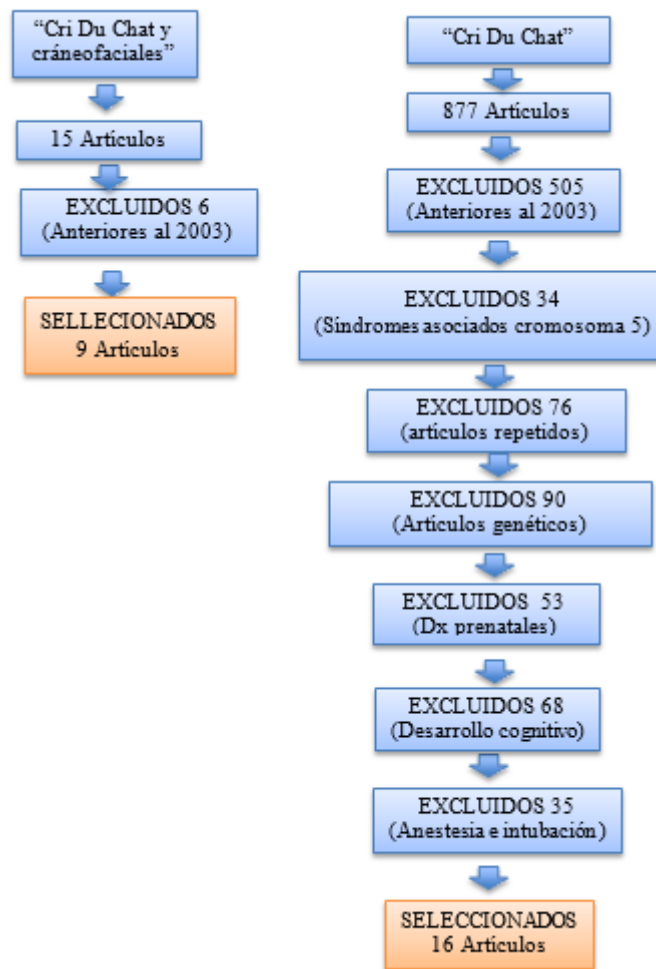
"Cri Du Chat y cráneofaciales"

15 Artículos

EXCLUIDOS 6
(Anteriores al 2003)

SELLECIONADOS
9 Artículos

"Cri Du Chat"

877 Artículos

EXCLUIDOS 505
(Anteriores al 2003)

EXCLUIDOS 34
(Síndromes asociados cromosoma 5)

EXCLUIDOS 76
(artículos repetidos)

EXCLUIDOS 90
(Artículos genéticos)

EXCLUIDOS 53
(Dx prenatales)

EXCLUIDOS 68
(Desarrollo cognitivo)

EXCLUIDOS 35
(Anestesia e intubación)

SELECCIONADOS
16 Artículos